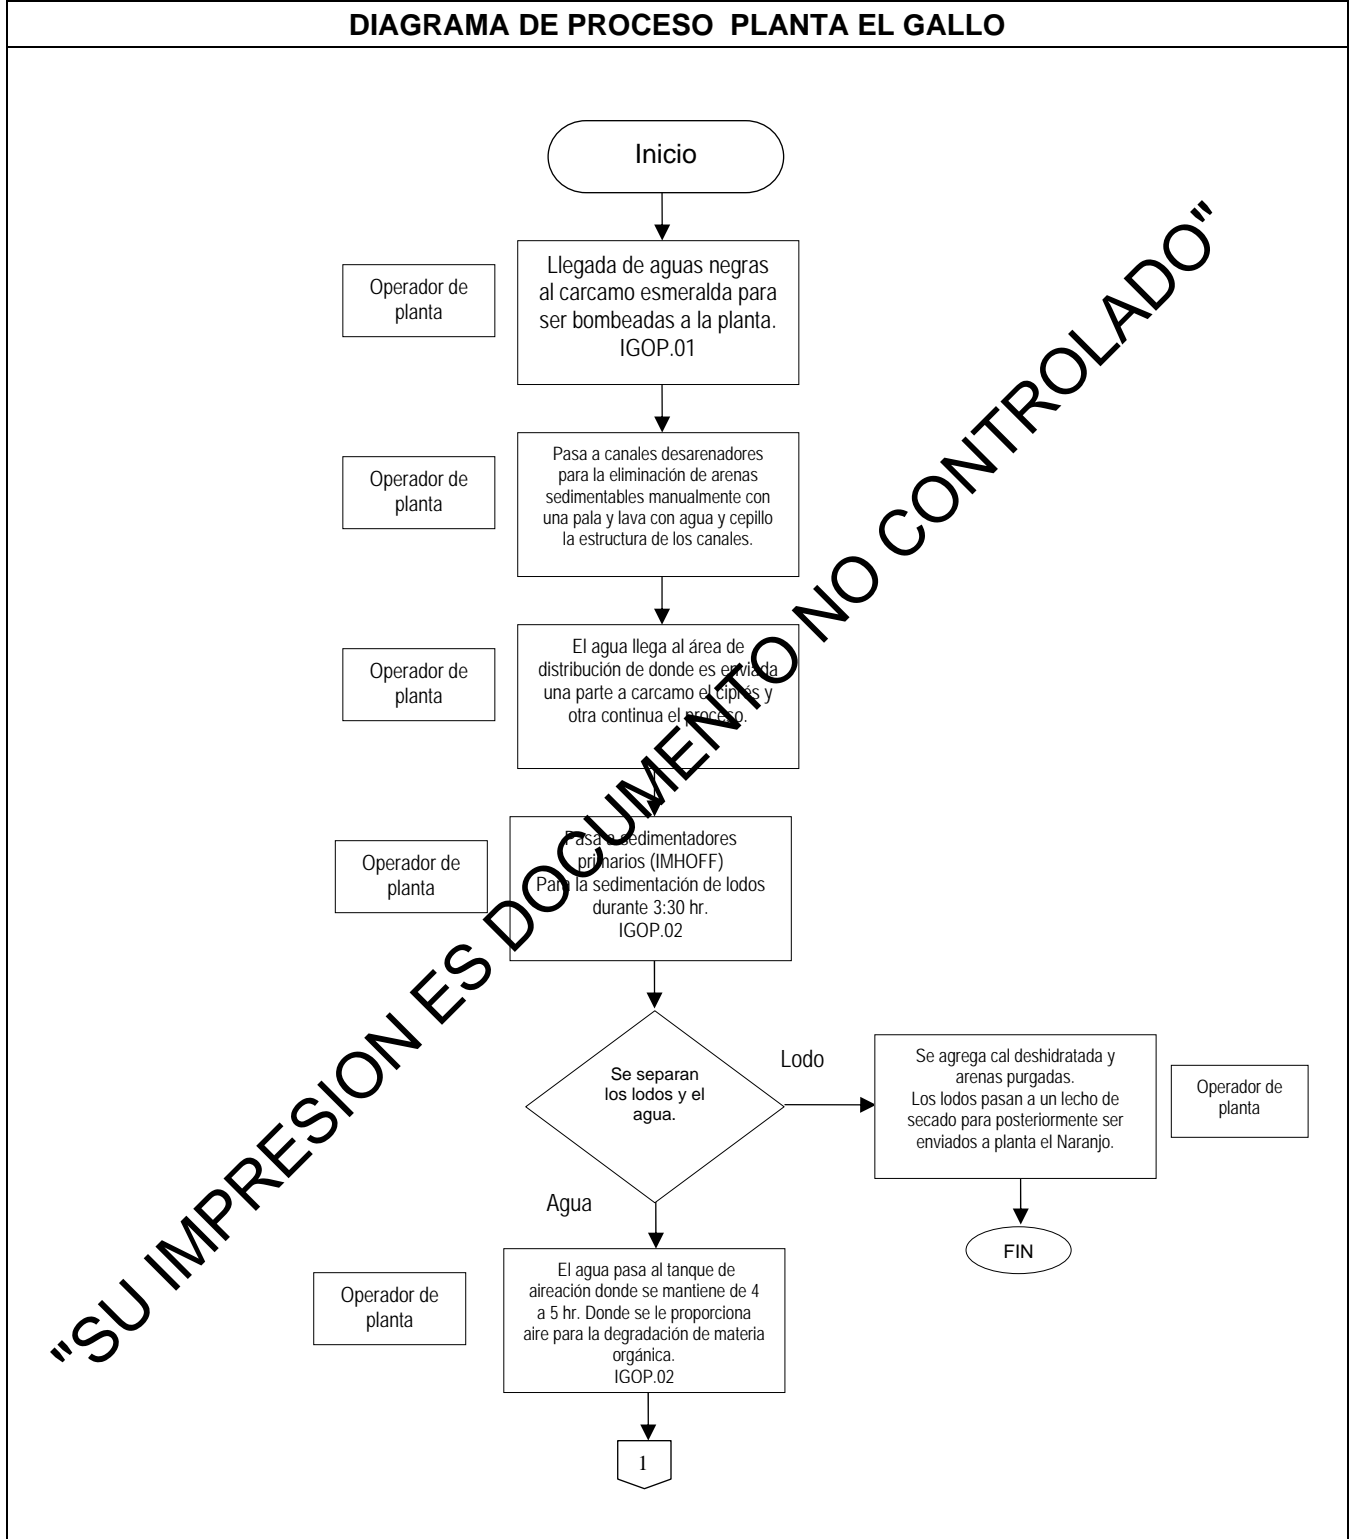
DIAGRAMA DE PROCESO PLANTA EL GALLO

Inicio

Operador de planta

Llegada de aguas negras al carcamo esmeralda para ser bombeadas a la planta. IGOP.01

Operador de planta

Pasa a canales desarenadores para la eliminación de arenas sedimentables manualmente con una pala y lava con agua y cepillo la estructura de los canales.

Operador de planta

El agua llega al área de distribución de donde es enviada una parte a carcamo el ciprés y otra continua el proceso.

Operador de planta

Pasa a sedimentadores primarios (IMHOFF) Para la sedimentación de lodos durante 3:30 hr. IGOP.02

Se separan los lodos y el agua.

Lodo

Se agrega cal deshidratada y arenas purgadas. Los lodos pasan a un lecho de secado para posteriormente ser enviados a planta el Naranjo.

Operador de planta

FIN

Agua

Operador de planta

El agua pasa al tanque de aireación donde se mantiene de 4 a 5 hr. Donde se le proporciona aire para la degradación de materia orgánica. IGOP.02

1

"SU IMPRESION ES DOCUMENTO NO CONTROLADO"